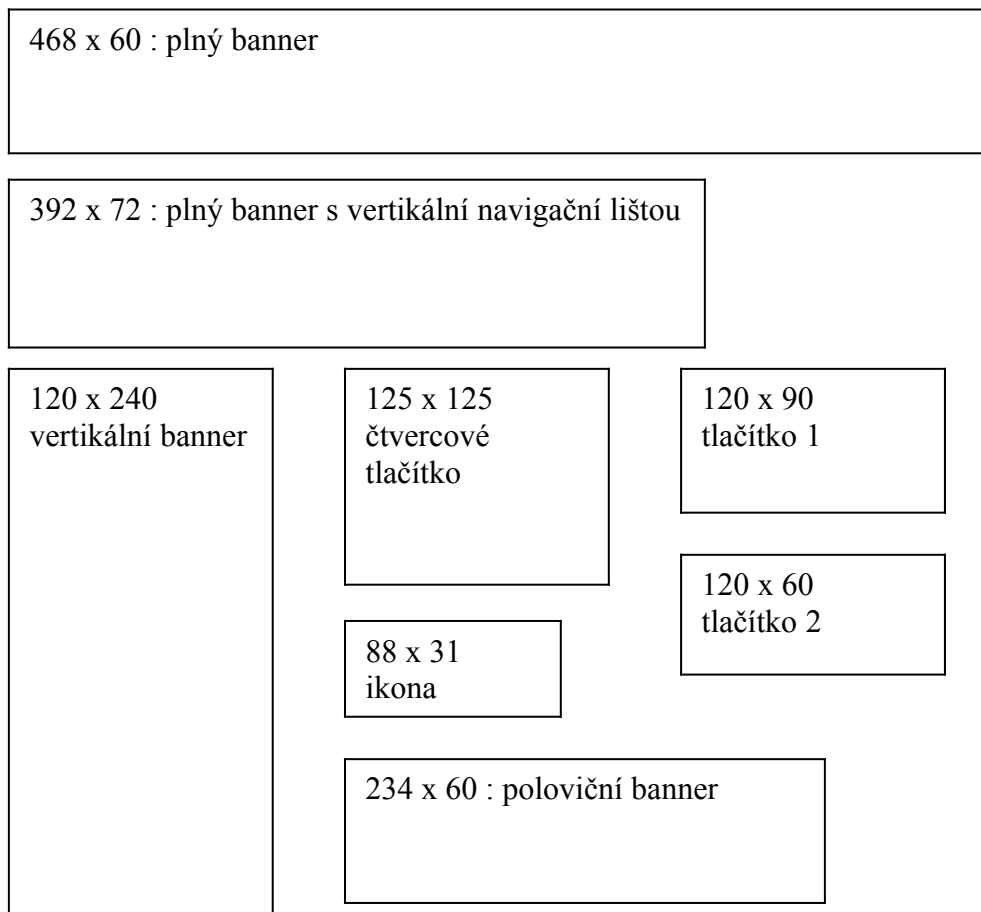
468 x 60 : plný banner

392 x 72 : plný banner s vertikální navigační lištou

120 x 240
vertikální banner

125 x 125
čtvercové
tlačítko

120 x 90
tlačítko 1

120 x 60
tlačítko 2

88 x 31
ikona

234 x 60 : poloviční banner